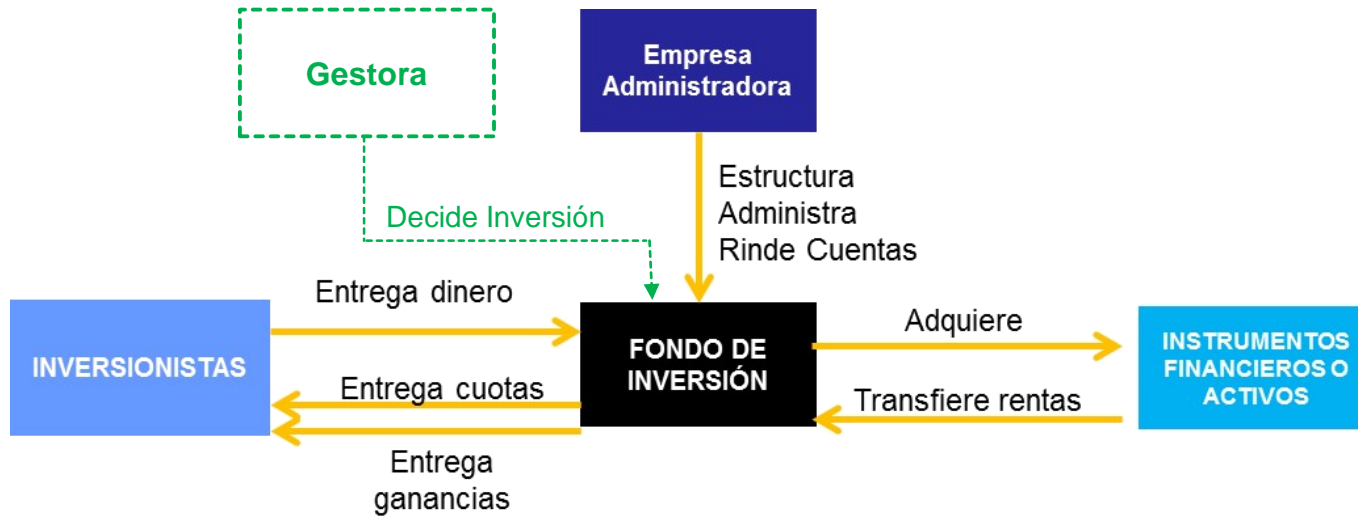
Gestora

Empresa Administradora

Estructura
Administra
Rinde Cuentas

Decide Inversión

Entrega dinero

INVERSIONISTAS

FONDO DE INVERSIÓN

Adquiere

INSTRUMENTOS FINANCIEROS O ACTIVOS

Entrega cuotas

Transfiere rentas

Entrega ganancias